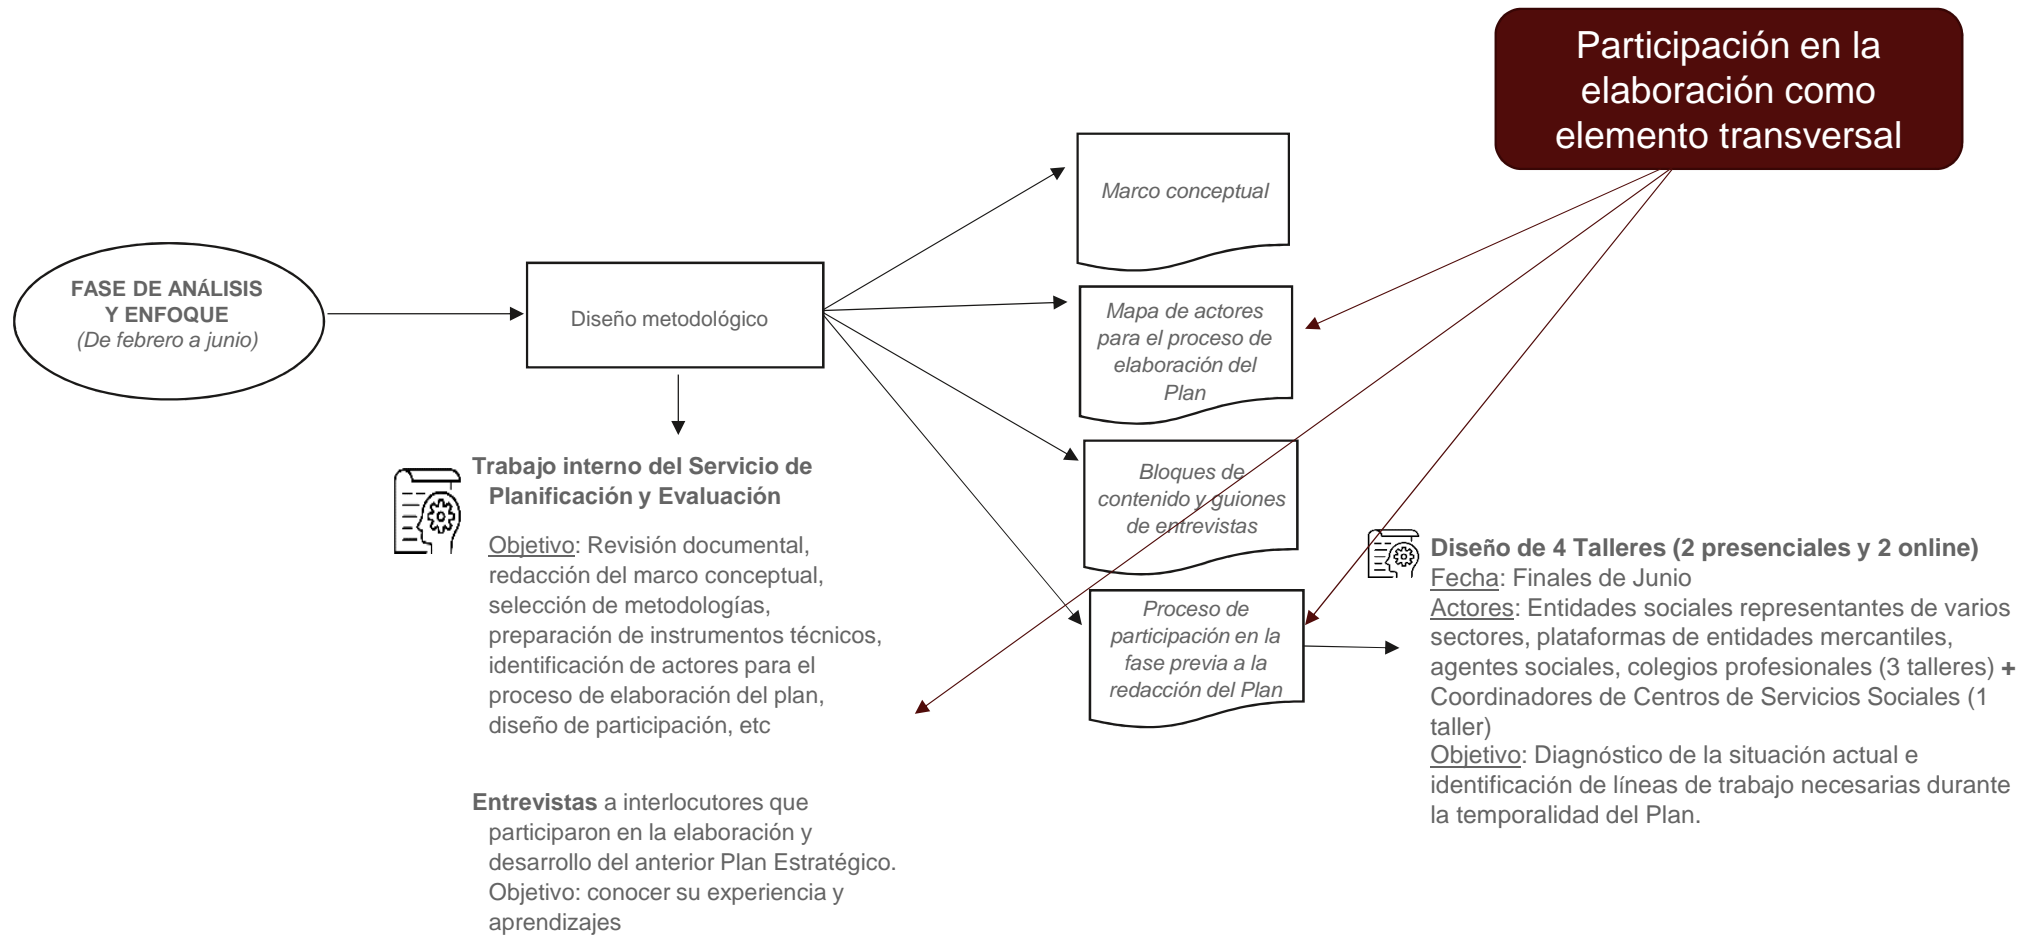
Participación en la elaboración como elemento transversal

FASE DE ANÁLISIS Y ENFOQUE
(De febrero a junio)

Diseño metodológico

Marco conceptual

Mapa de actores para el proceso de elaboración del Plan

Bloques de contenido y guiones de entrevistas

Proceso de participación en la fase previa a la redacción del Plan

Trabajo interno del Servicio de Planificación y Evaluación

Objetivo: Revisión documental, redacción del marco conceptual, selección de metodologías, preparación de instrumentos técnicos, identificación de actores para el proceso de elaboración del plan, diseño de participación, etc

Entrevistas a interlocutores que participaron en la elaboración y desarrollo del anterior Plan Estratégico. Objetivo: conocer su experiencia y aprendizajes

Diseño de 4 Talleres (2 presenciales y 2 online)
Fecha: Finales de Junio
Actores: Entidades sociales representantes de varios sectores, plataformas de entidades mercantiles, agentes sociales, colegios profesionales (3 talleres) + Coordinadores de Centros de Servicios Sociales (1 taller)
Objetivo: Diagnóstico de la situación actual e identificación de líneas de trabajo necesarias durante la temporalidad del Plan.